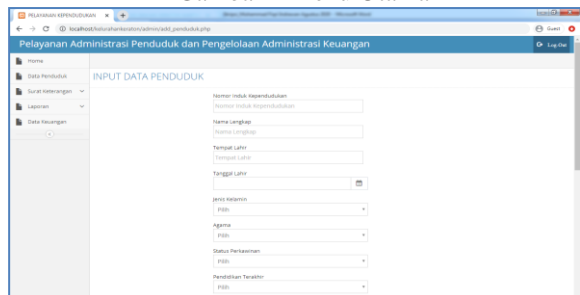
PELAYANAN KEPENDUDUKAN ×

localhost/kelurahankeraton/admin/add_penduduk.php

Guest

Pelayanan Administrasi Penduduk dan Pengelolaan Administrasi Keuangan

Log Out

Home

Data Penduduk

Surat Keterangan

Laporan

Data Keuangan

INPUT DATA PENDUDUK

Nomor Induk Kependudukan

Nomor Induk Kependudukan

Nama Lengkap

Nama Lengkap

Tempat Lahir

Tempat Lahir

Tanggal Lahir

Jenis Kelamin

Pilih

Agama

Pilih

Status Perkawinan

Pilih

Pendidikan Terakhir

Pilih